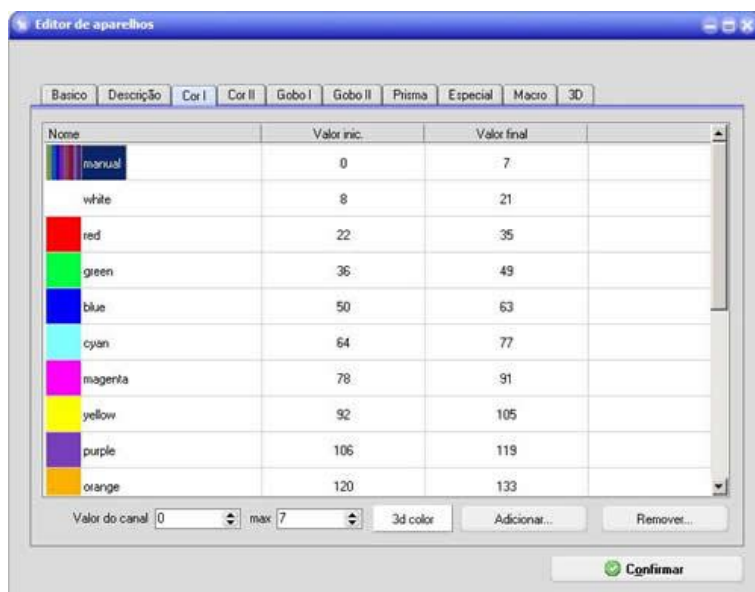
Editor de aparelhos

Basico | Descrição | Cor I | Cor II | Gobo I | Gobo II | Prisma | Especial | Macro | 3D

| Nome | Valor inic. | Valor final | |
|---|---|---|---|
| manual | 0 | 7 | |
| white | 8 | 21 | |
| red | 22 | 35 | |
| green | 36 | 49 | |
| blue | 50 | 63 | |
| cyan | 64 | 77 | |
| magenta | 78 | 91 | |
| yellow | 92 | 105 | |
| purple | 106 | 119 | |
| orange | 120 | 133 | |

Valor do canal 0 max 7 3d color Adicionar... Remover...

Confirmar